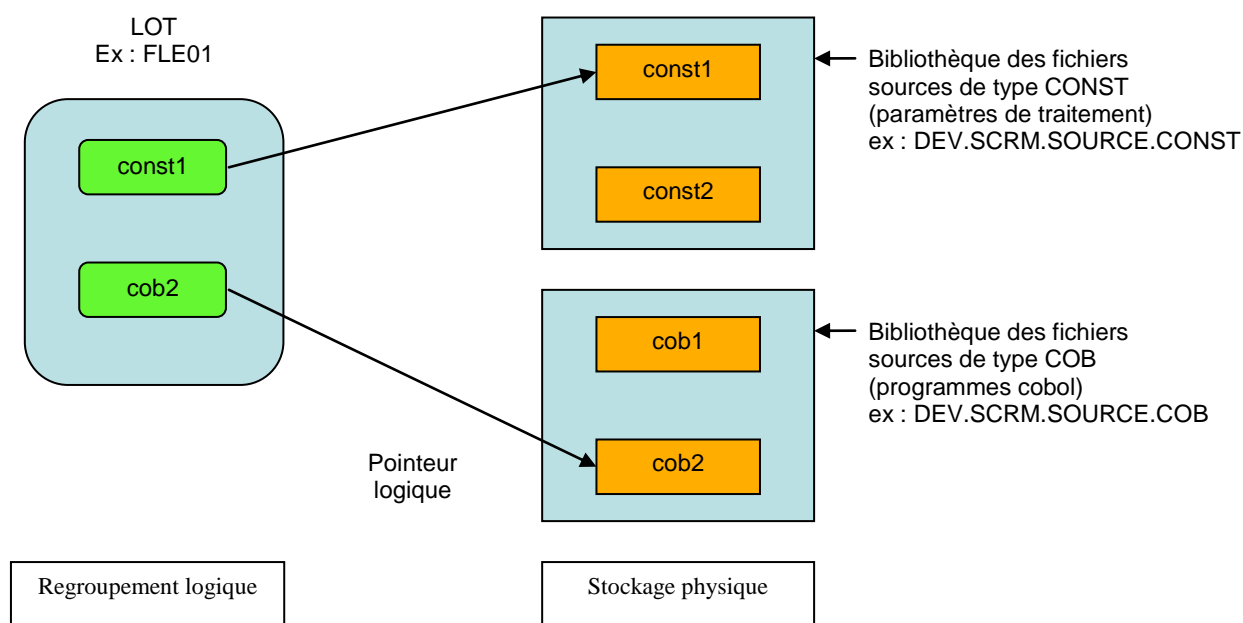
LOT
Ex : FLE01

const1

cob2

const1

const2

Bibliothèque des fichiers sources de type CONST (paramètres de traitement) ex : DEV.SCRM.SOURCE.CONST

cob1

cob2

Bibliothèque des fichiers sources de type COB (programmes cobol) ex : DEV.SCRM.SOURCE.COB

Pointeur logique

Regroupement logique

Stockage physique